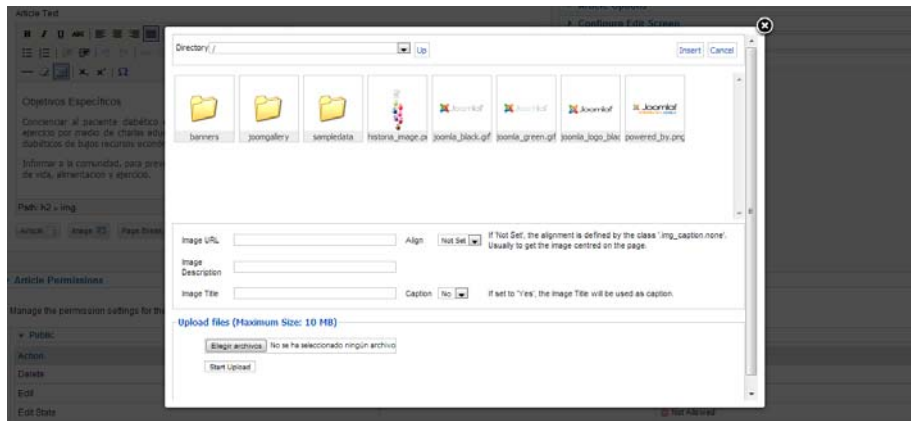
Article Text

Confirm Edit Screen

Objetivos Específicos

Concienciar al paciente diabético ejercicio por medio de charlas edu diabéticos de bajos recursos econó

Informar a la comunidad, para prev de vida, alimentación y ejercicio.

Path: h2 » img

Article | Image | Page Break

Article Permissions

Manage the permission settings for th

Public

Action

Delete

Edit

Edit State

Not Allowed

Directory /

Up

Insert Cancel

banners

joomgallery

sampledata

historia_image.p

joomla_black.gif

joomla_green.gif

joomla_logo_blac

powered_by.png

Image URL

Align Not Set

If 'Not Set', the alignment is defined by the class '.img_caption.none'. Usually to get the image centred on the page.

Image Description

Image Title

Caption No

If set to 'Yes', the Image Title will be used as caption.

Upload files (Maximum Size: 10 MB)

Elegir archivos No se ha seleccionado ningún archivo

Start Upload